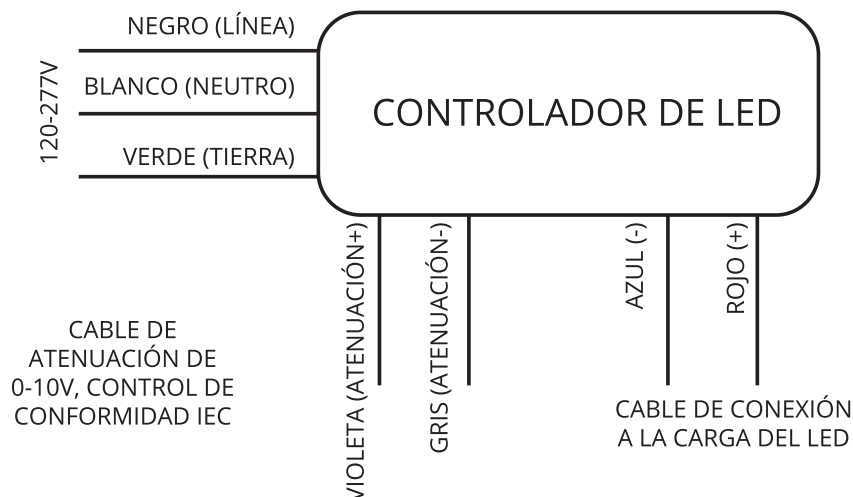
120-277V

NEGRO (LÍNEA)

BLANCO (NEUTRO)

VERDE (TIERRA)

CONTROLADOR DE LED

VIOLETA (ATENUACIÓN+)

GRIS (ATENUACIÓN-)

AZUL (-)

ROJO (+)

CABLE DE ATENUACIÓN DE 0-10V, CONTROL DE CONFORMIDAD IEC

CABLE DE CONEXIÓN A LA CARGA DEL LED